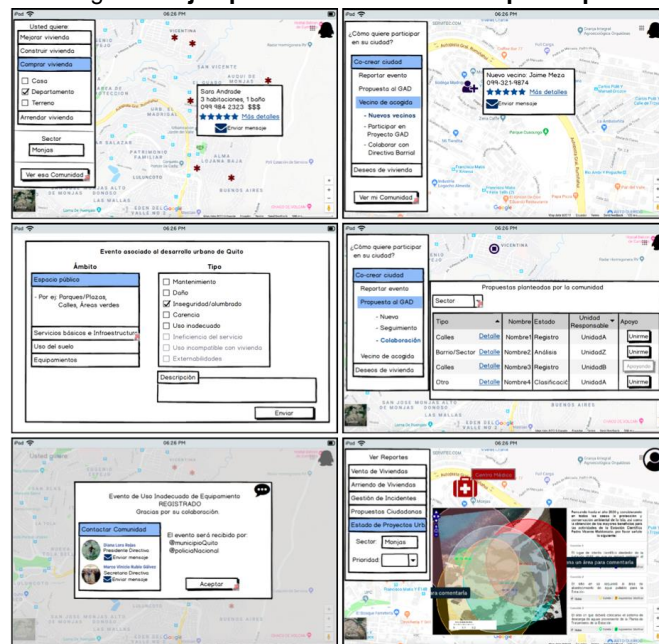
iPad 06:26 PM

Usted quiere:
Mejorar vivienda
Construir vivienda
Comprar vivienda
Casa
Departamento
Terreno
Arrendar vivienda

Sector
Monjas
Ver esa Comunidad

Sara Andrade
3 habitaciones, 1 baño
099 984 2323 $$$
Más detalles
Enviar mensaje

VICENTINA
SAN VICENTE
EL MADRIGAL
BUENOS AIRES
SAN JOSÉ DE MONJAS
LAS MALLAS

iPad 06:26 PM

¿Cómo quiere participar en su ciudad?
Co-crear ciudad
Reportar evento
Propuesta al GAD
Vecino de acogida
- Nuevos vecinos
- Participar en Proyecto GAD
- Colaborar con Directivo Barrial
Deseos de vivienda
Ver mi Comunidad

Nuevo vecino: Jaime Meza
099-321-9874
Más detalles
Enviar mensaje

Evento asociado al desarrollo urbano de Quito
Ámbito
Espacio público
- Por ej: Parques/Plazas, Calles, Áreas verdes
Servicios básicos e Infraestructura
Uso del suelo
Equipamientos
Tipo
Mantenimiento
Daño
Inseguridad/alumbrado
Carencia
Uso inadecuado
Ineficiencia del servicio
Uso incompatible con vivienda
Externalidades
Descripción
Enviar

iPad 06:26 PM

¿Cómo quiere participar en su ciudad?
Co-crear ciudad
Reportar evento
Propuesta al GAD
- Nuevo
- Seguimiento
- Colaboración
Vecino de acogida
Deseos de vivienda

Propuestas planteadas por la comunidad
Sector

| Tipo | | Nombre | Estado | Unidad Responsable | Apoyo |
|---|---|---|---|---|---|
| Calles | Detalle | Nombre1 | Registro | UnidadA | Unirme |
| Barrio/Sector | Detalle | Nombre2 | Análisis | UnidadZ | Unirme |
| Calles | Detalle | Nombre3 | Registro | UnidadB | Apoyado |
| Otro | Detalle | Nombre4 | Clasificació | UnidadA | Unirme |

Evento de Uso Inadecuado de Equipamiento
REGISTRADO
Gracias por su colaboración
Contactar Comunidad
Diana Lara Rojas
Presidente Directivo
Enviar mensaje
María Victoria Rubio Gálvez
Secretaria Directiva
Enviar mensaje
El evento será recibido por:
@municipioQuito
@policiaNacional
Aceptar

iPad 06:26 PM

Ver Reportes
Venta de Viviendas
Arriendo de Viviendas
Gestión de Incidentes
Propuestas Ciudadanas
Estado de Proyectos Urb
Sector: Monjas
Prioridad:
Centro Médico
tra comentario
ra un área para comentario